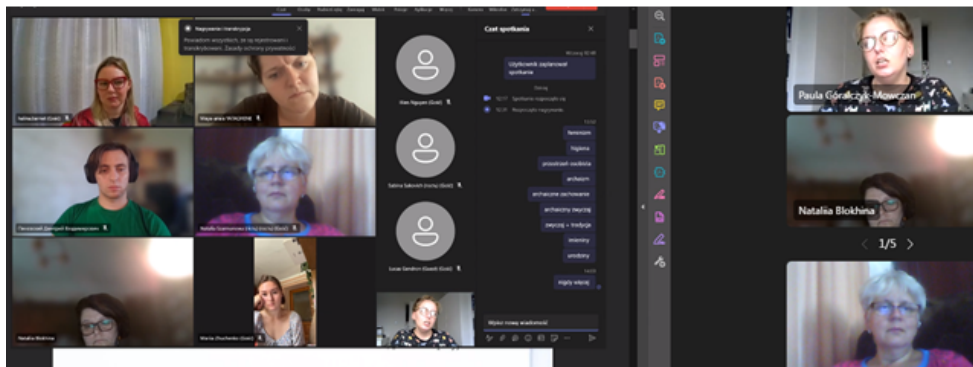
Nagrywanie i transkrypcja

Czat spotkania

Użytkownik zaplanował spotkanie

Spotkanie rozpoczęło się

Rozpoczęto nagrywanie

fenomen

higiena

przodzićeń osobista

archaizm

archaiczne zachowanie

archaiczny zwyczaj

zwyczaj = tradycja

mieniny

urodziny

mgły więcej

Wpisz nową wiadomość

1/5

Paula Góralczyk-Mowczan

Nataliia Blokhina

Nataliia Blokhina